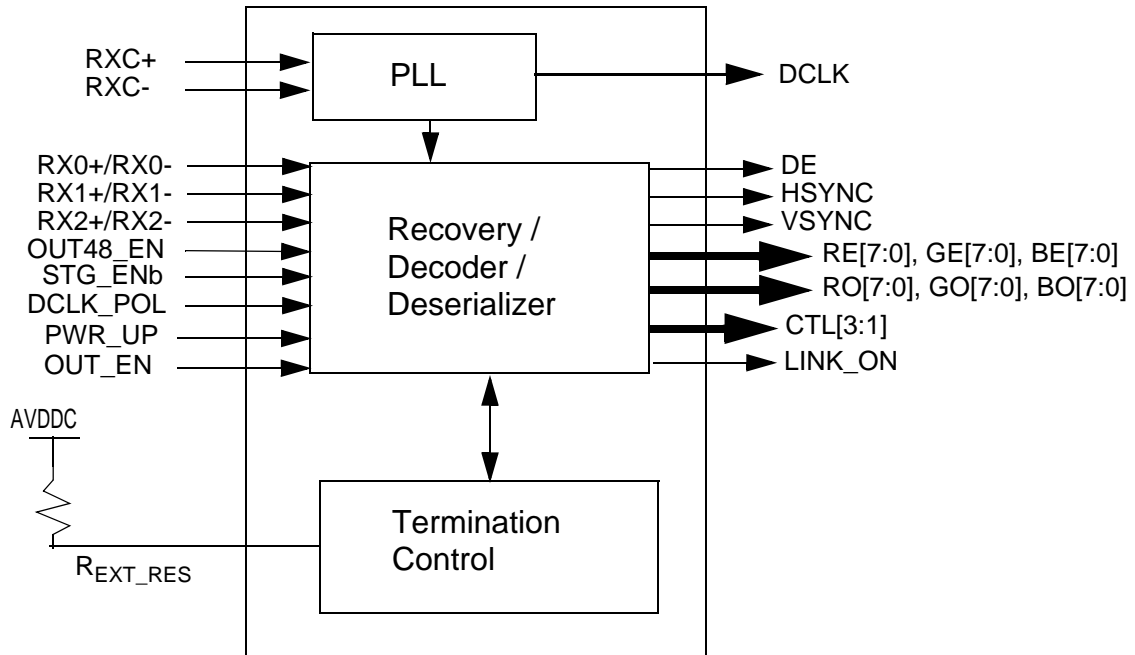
RXC+
RXC-

PLL

DCLK

RX0+/RX0-
RX1+/RX1-
RX2+/RX2-
OUT48_EN
STG_ENb
DCLK_POL
PWR_UP
OUT_EN

Recovery / Decoder / Deserializer

DE
HSYNC
VSYNC
RE[7:0], GE[7:0], BE[7:0]
RO[7:0], GO[7:0], BO[7:0]
CTL[3:1]
LINK_ON

AVDDC

Termination Control

$R_{EXT\_RES}$